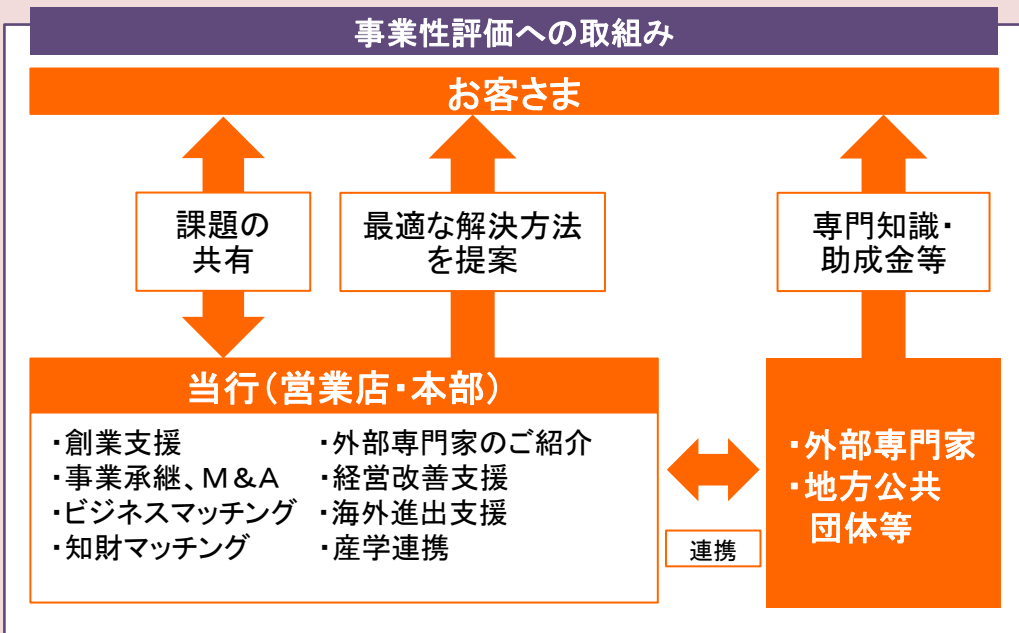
事業性評価への取組み

お客さま

課題の共有

最適な解決方法を提案

専門知識・助成金等

当行（営業店・本部）

・創業支援
・事業承継、M＆A
・ビジネスマッチング
・知財マッチング

・外部専門家のご紹介
・経営改善支援
・海外進出支援
・産学連携

連携

・外部専門家
・地方公共団体等